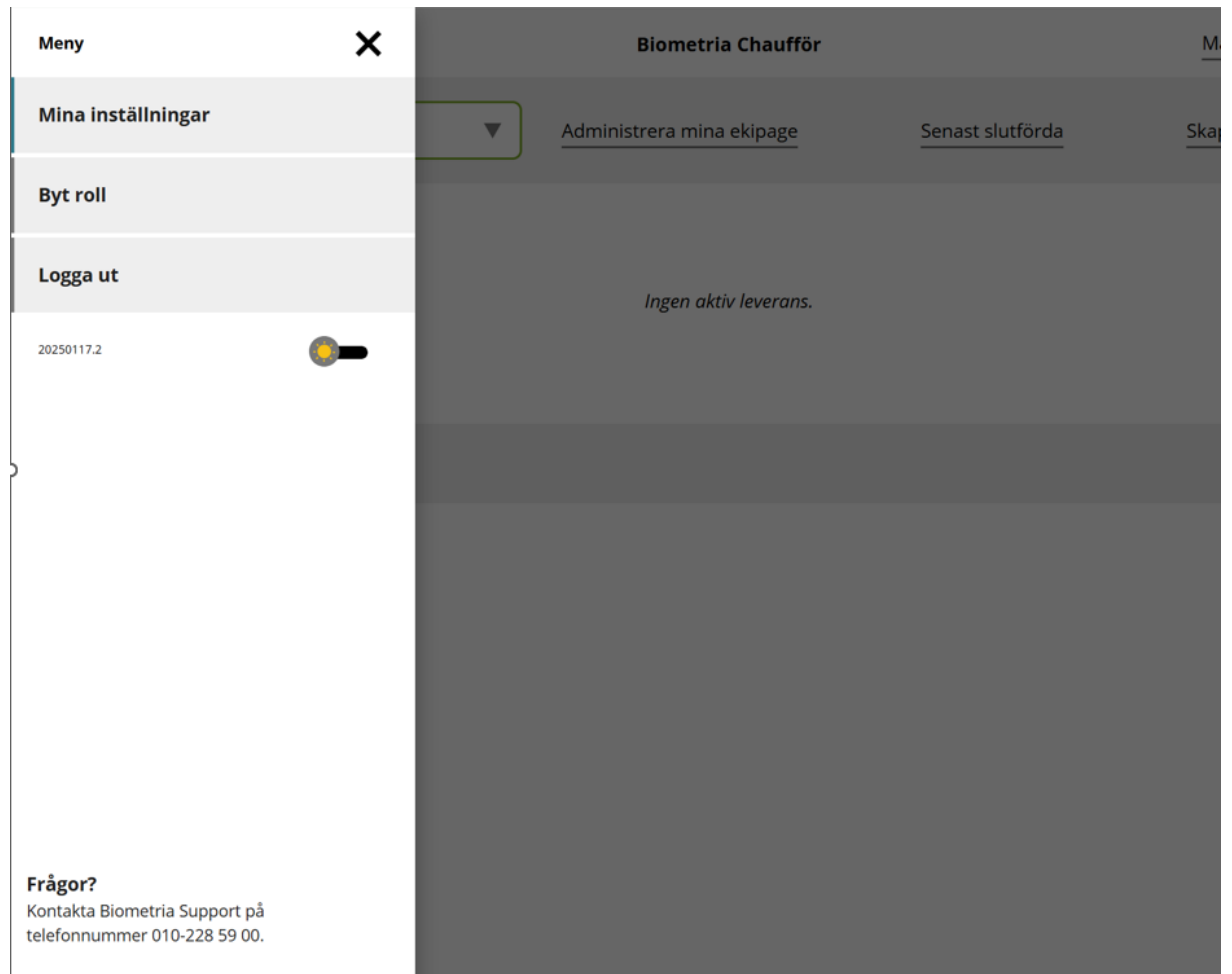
Meny

Mina inställningar

Byt roll

Logga ut

20250117.2

Frågor?
Kontakta Biometria Support på telefonnummer 010-228 59 00.

Biometria Chaufför

M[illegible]

Administrera mina ekipage

Senast slutförda

Ska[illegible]

Ingen aktiv leverans.